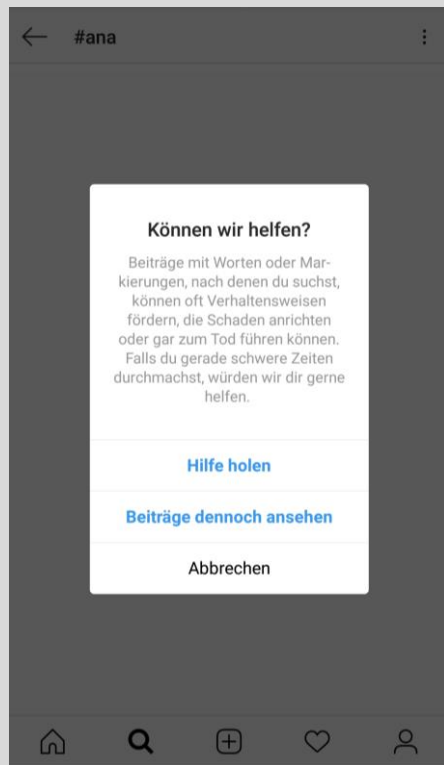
#ana

Können wir helfen?

Beiträge mit Worten oder Markierungen, nach denen du suchst, können oft Verhaltensweisen fördern, die Schaden anrichten oder gar zum Tod führen können. Falls du gerade schwere Zeiten durchmachst, würden wir dir gerne helfen.

Hilfe holen

Beiträge dennoch ansehen

Abbrechen